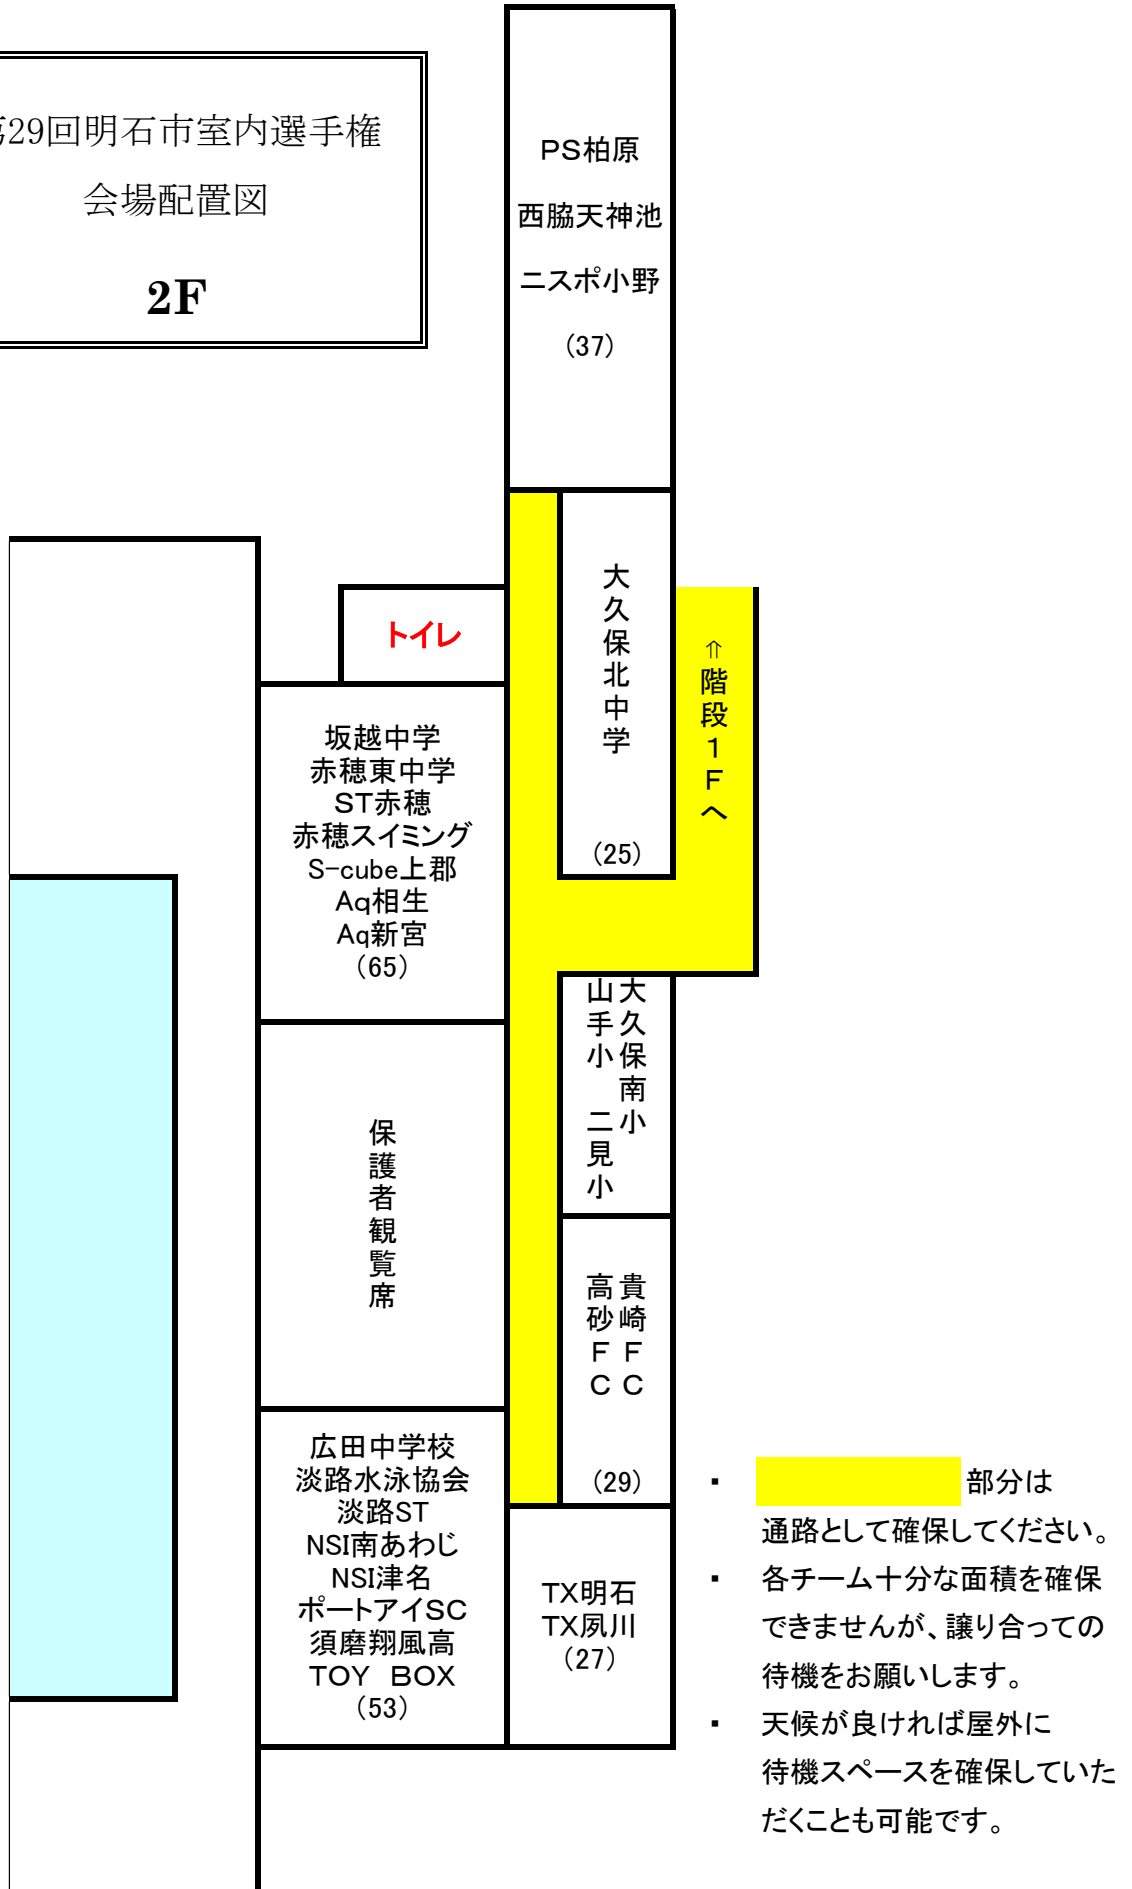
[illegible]29回明石市室内選手権
会場配置図
2F

PS柏原
西脇天神池
ニスポ小野
（37）

大久保北中学
（25）

⇑階段1Fへ

トイレ

坂越中学
赤穂東中学
ST赤穂
赤穂スイミング
S-cube上郡
Aq相生
Aq新宮
（65）

大久保南小
山手小
二見小

保護者観覧席

貴崎FC
高砂FC
（29）

広田中学校
淡路水泳協会
淡路ST
NSI南あわじ
NSI津名
ポートアイSC
須磨翔風高
TOY BOX
（53）

TX明石
TX夙川
（27）

▪ 部分は通路として確保してください。
▪ 各チーム十分な面積を確保できませんが、譲り合っての待機をお願いします。
▪ 天候が良ければ屋外に待機スペースを確保していただくことも可能です。